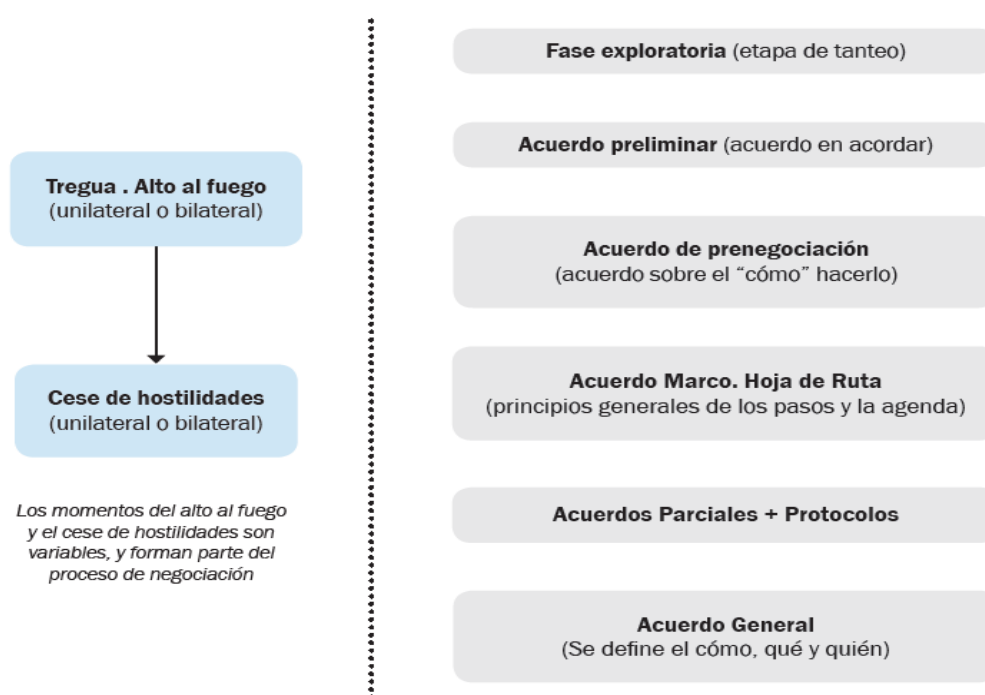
Tregua . Alto al fuego
(unilateral o bilateral)

Cese de hostilidades
(unilateral o bilateral)

Los momentos del alto al fuego y el cese de hostilidades son variables, y forman parte del proceso de negociación

Fase exploratoria (etapa de tanteo)

Acuerdo preliminar (acuerdo en acordar)

Acuerdo de prenegociación
(acuerdo sobre el "cómo" hacerlo)

Acuerdo Marco. Hoja de Ruta
(principios generales de los pasos y la agenda)

Acuerdos Parciales + Protocolos

Acuerdo General
(Se define el cómo, qué y quién)